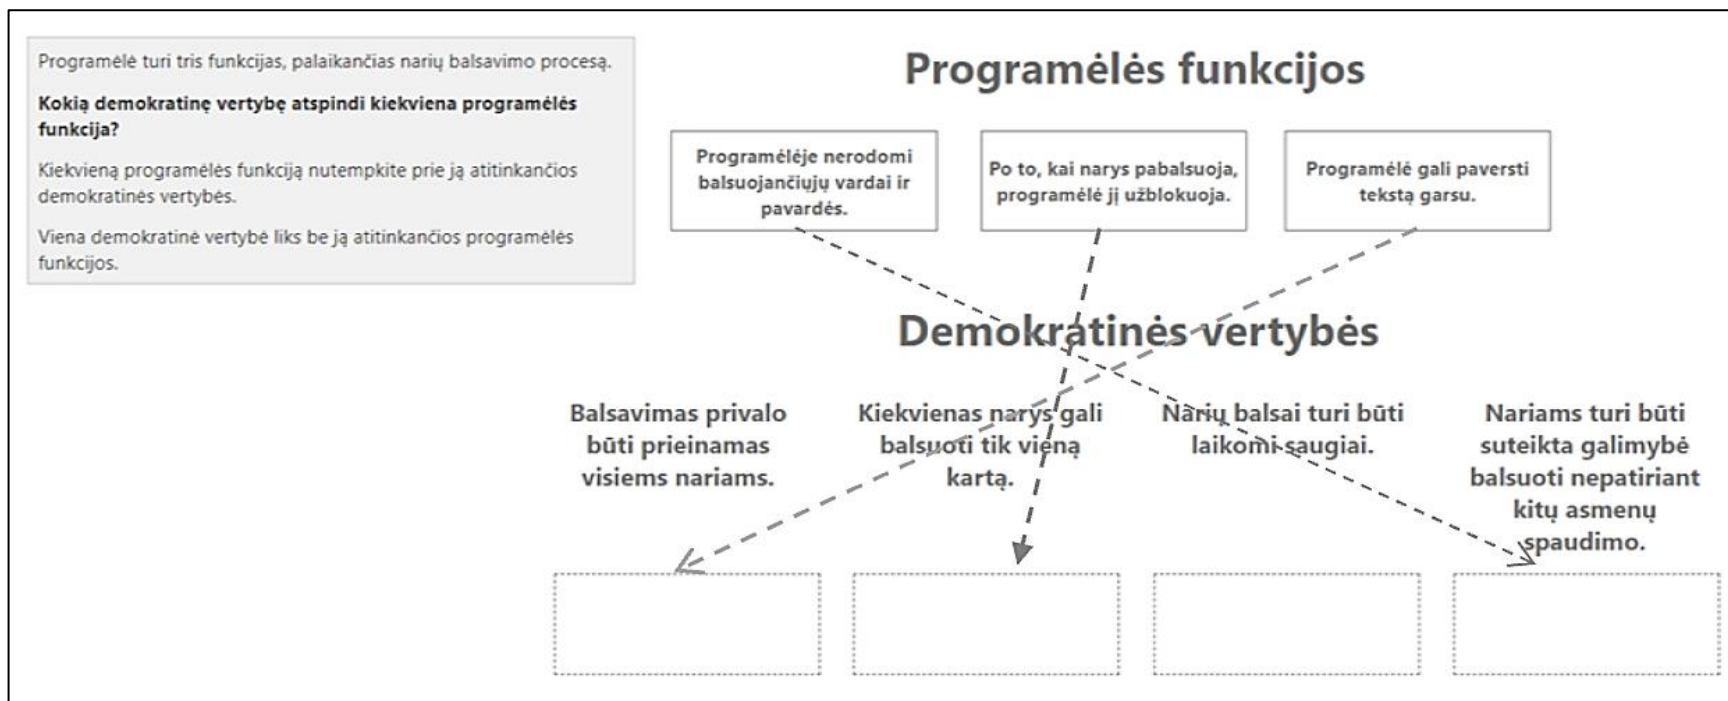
Programėlė turi tris funkcijas, palaikančias narių balsavimo procesą.

**Kokią demokratinę vertybę atspindi kiekviena programėlės funkcija?**

Kiekvieną programėlės funkciją nutempkite prie ją atitinkančios demokratinės vertybės.

Viena demokratinė vertybė liks be ją atitinkančios programėlės funkcijos.

Programėlės funkcijos

Programėlėje nerodomi balsuojančiųjų vardai ir pavardės.

Po to, kai narys pabalsuoja, programėlė jį užblokuoja.

Programėlė gali paversti tekstą garsu.

Demokratinės vertybės

Balsavimas privalo būti prieinamas visiems nariams.

Kiekvienas narys gali balsuoti tik vieną kartą.

Narių balsai turi būti laikomi saugiai.

Nariams turi būti suteikta galimybė balsuoti nepatiriant kitų asmenų spaudimo.